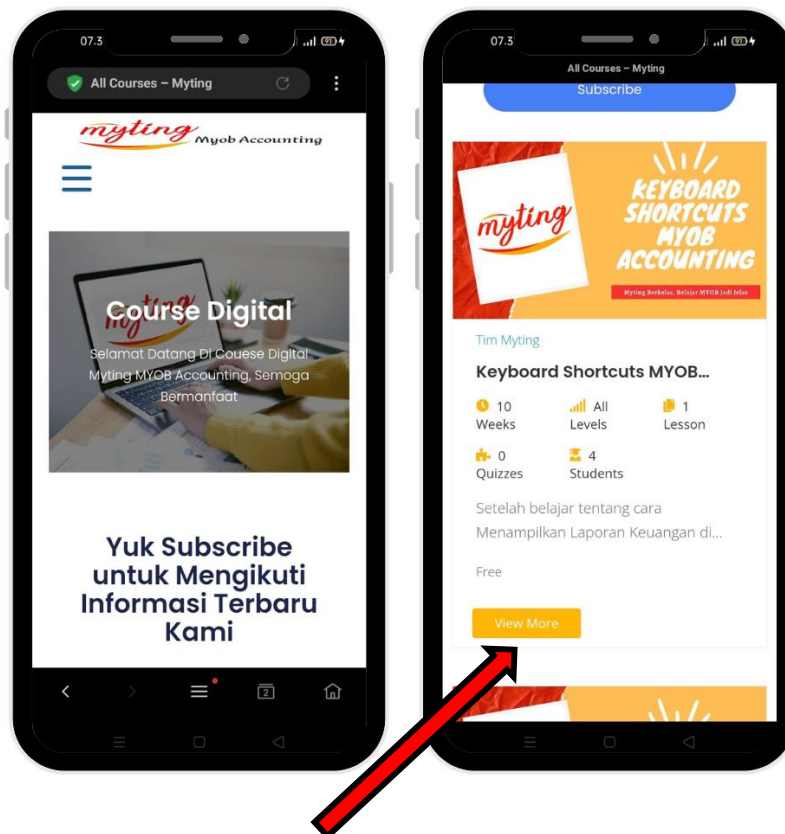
07.3

All Courses – Myting

myting Myob Accounting

Course Digital

Selamat Datang Di Couese Digital Myting MYOB Accounting, Semoga Bermanfaat

Yuk Subscribe untuk Mengikuti Informasi Terbaru Kami

2

07.3

All Courses – Myting

Subscribe

myting

KEYBOARD SHORTCUTS MYOB ACCOUNTING

Myting Berkelas. Belajar MYOB Jadi Jelas

Tim Myting

Keyboard Shortcuts MYOB...

10 Weeks

All Levels

1 Lesson

0 Quizzes

4 Students

Setelah belajar tentang cara Menampilkan Laporan Keuangan di...

Free

View More